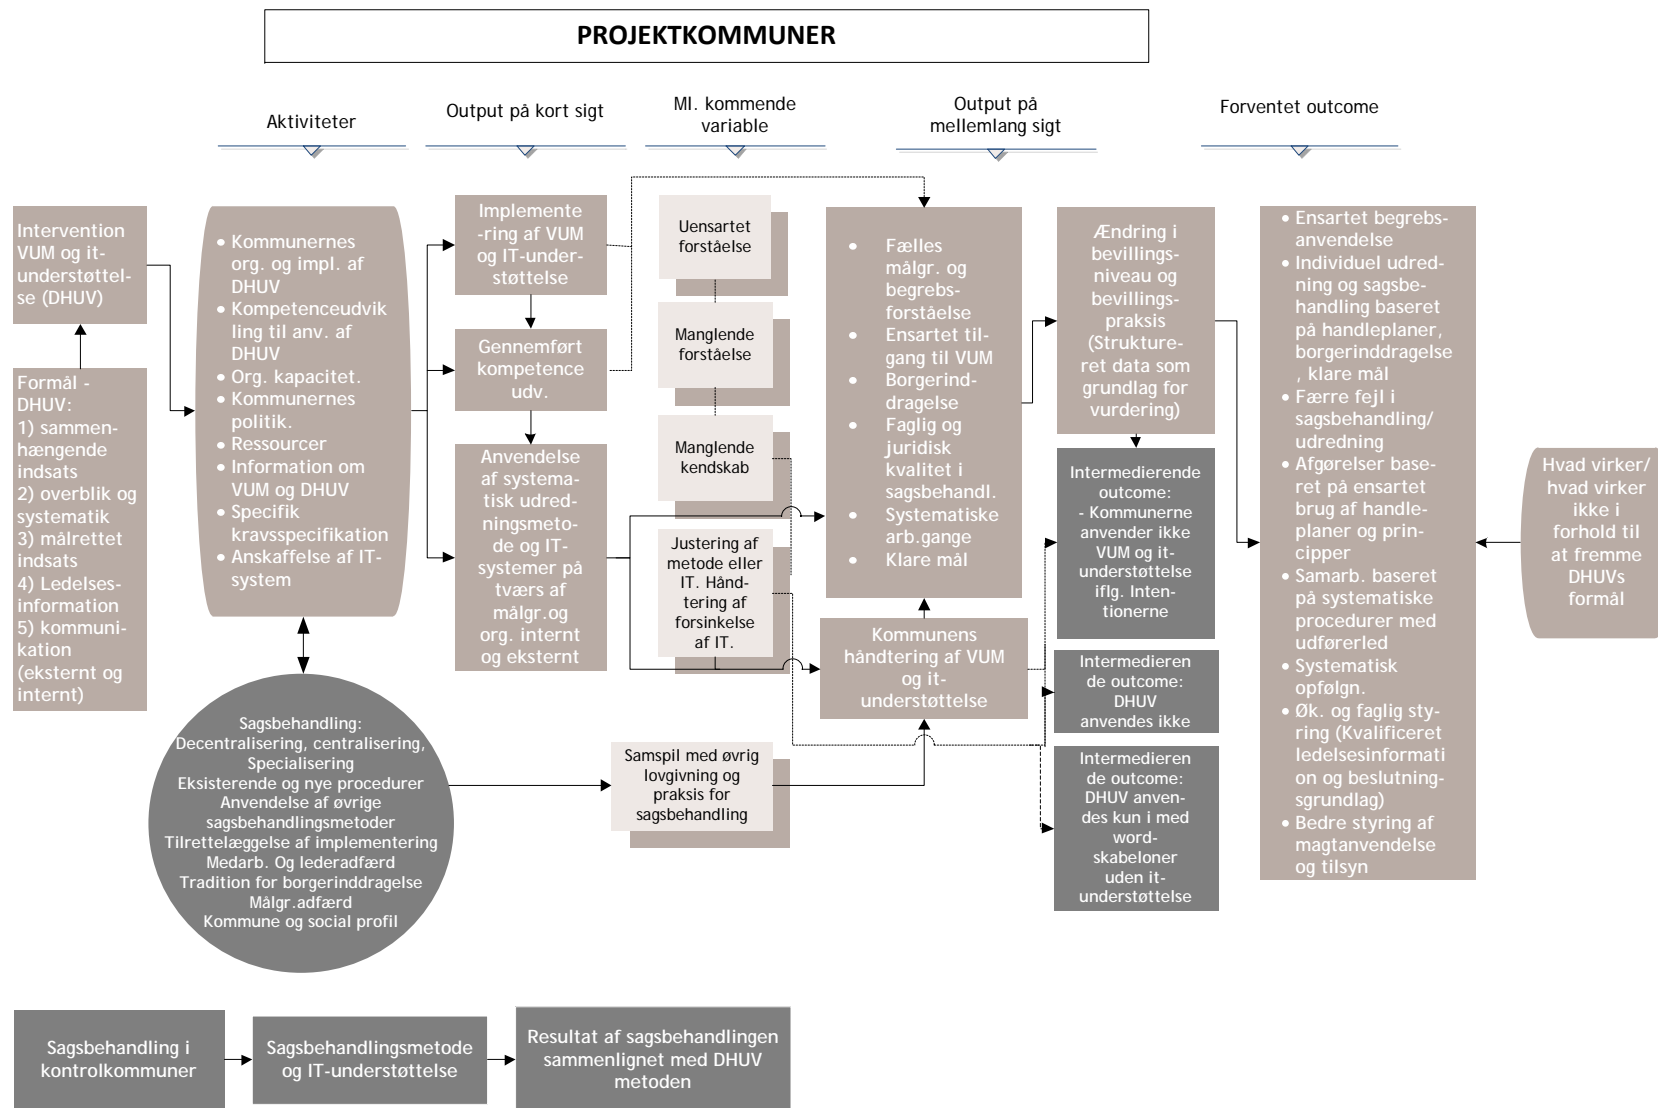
PROJEKTKOMMUNER

Aktiviteter

Output på kort sigt

Ml. kommende variable

Output på mellemlang sigt

Forventet outcome

Intervention VUM og it-understøttelse (DHUV)

Formål - DHUV:
1) sammenhængende indsats
2) overblik og systematik
3) målrettet indsats
4) Ledelsesinformation
5) kommunikation (eksternt og internt)

• Kommunernes org. og impl. af DHUV
• Kompetenceudvikling til anv. af DHUV
• Org. kapacitet.
• Kommunernes politik.
• Ressourcer
• Information om VUM og DHUV
• Specifik kravsspecifikation
• Anskaffelse af IT-system

Implementering af VUM og IT-understøttelse

Gennemført kompetence udv.

Anvendelse af systematisk udredningsmetode og IT-systemer på tværs af målgr.og org. internt og eksternt

Uensartet forståelse

Manglende forståelse

Manglende kendskab

Justering af metode eller IT. Håndtering af forsinkelse af IT.

• Fælles målgr. og begrebsforståelse
• Ensartet tilgang til VUM
• Borgerinddragelse
• Faglig og juridisk kvalitet i sagsbehandl.
• Systematiske arb.gange
• Klare mål

Kommunens håndtering af VUM og it-understøttelse

Ændring i bevillingsniveau og bevillingspraksis (Struktureret data som grundlag for vurdering)

Intermedierende outcome:
- Kommunerne anvender ikke VUM og it-understøttelse iflg. Intentionerne

Intermedierende outcome: DHUV anvendes ikke

Intermedierende outcome: DHUV anvendes kun i med word-skabeloner uden it-understøttelse

• Ensartet begrebsanvendelse
• Individuel udredning og sagsbehandling baseret på handleplaner, borgerinddragelse , klare mål
• Færre fejl i sagsbehandling/ udredning
• Afgørelser baseret på ensartet brug af handleplaner og principper
• Samarb. baseret på systematiske procedurer med udførerled
• Systematisk opfølgn.
• Øk. og faglig styring (Kvalificeret ledelsesinformation og beslutningsgrundlag)
• Bedre styring af magtanvendelse og tilsyn

Hvad virker/ hvad virker ikke i forhold til at fremme DHUVs formål

Sagsbehandling:
Decentralisering, centralisering, Specialisering
Eksisterende og nye procedurer
Anvendelse af øvrige sagsbehandlingsmetoder
Tilrettelæggelse af implementering
Medarb. Og lederadfærd
Tradition for borgerinddragelse
Målgr.adfærd
Kommune og social profil

Samspil med øvrig lovgivning og praksis for sagsbehandling

Sagsbehandling i kontrolkommuner

Sagsbehandlingsmetode og IT-understøttelse

Resultat af sagsbehandlingen sammenlignet med DHUV metoden